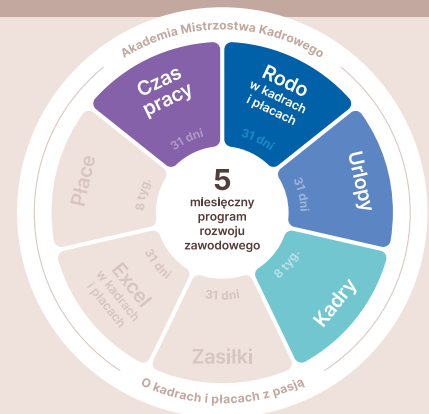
Akademia Mistrzostwa Kadrowego

Czas pracy
31 dni

Rodo w kadrach i płacach
31 dni

Urlopy
31 dni

Kadry
8 tyg.

Zasiłki
31 dni

Excel w kadrach i płacach
31 dni

Płace
8 tyg.

5
miesięczny program rozwoju zawodowego

O kadrach i płacach z pasją